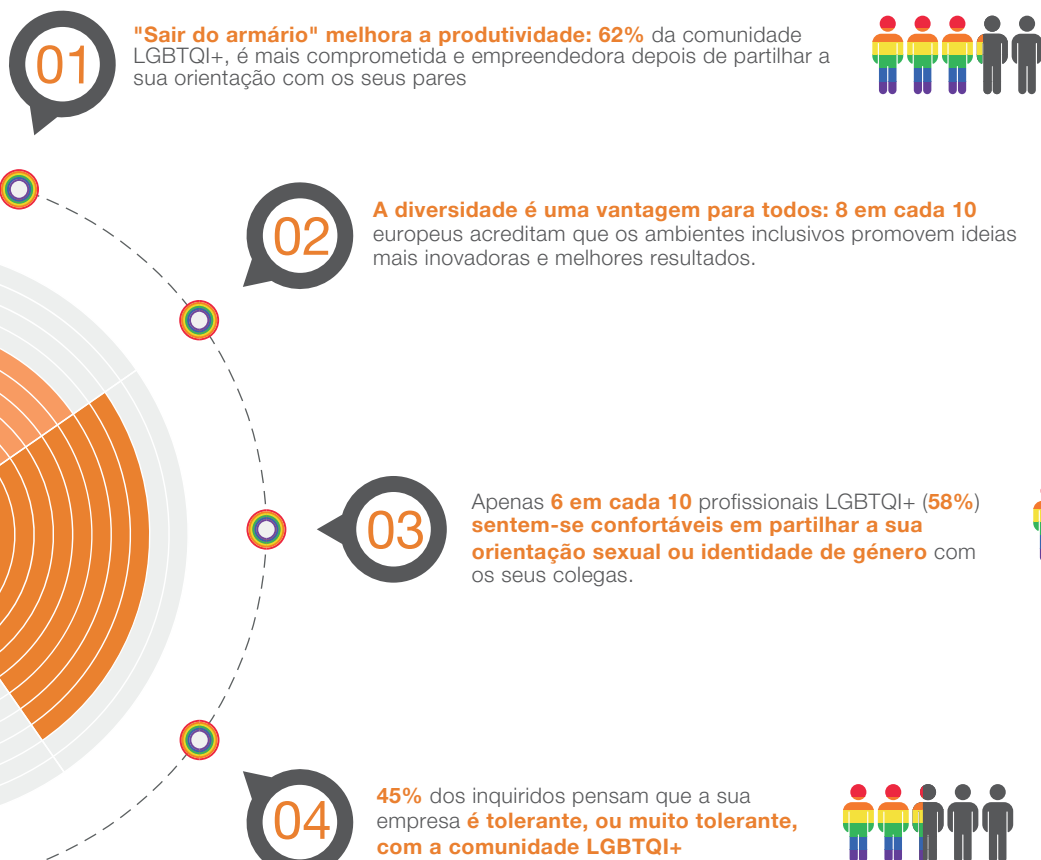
01

"Sair do armário" melhora a produtividade: 62% da comunidade LGBTQI+, é mais comprometida e empreendedora depois de partilhar a sua orientação com os seus pares

02

A diversidade é uma vantagem para todos: 8 em cada 10 europeus acreditam que os ambientes inclusivos promovem ideias mais inovadoras e melhores resultados.

03

Apenas 6 em cada 10 profissionais LGBTQI+ (58%) sentem-se confortáveis em partilhar a sua orientação sexual ou identidade de género com os seus colegas.

04

45% dos inquiridos pensam que a sua empresa é tolerante, ou muito tolerante, com a comunidade LGBTQI+